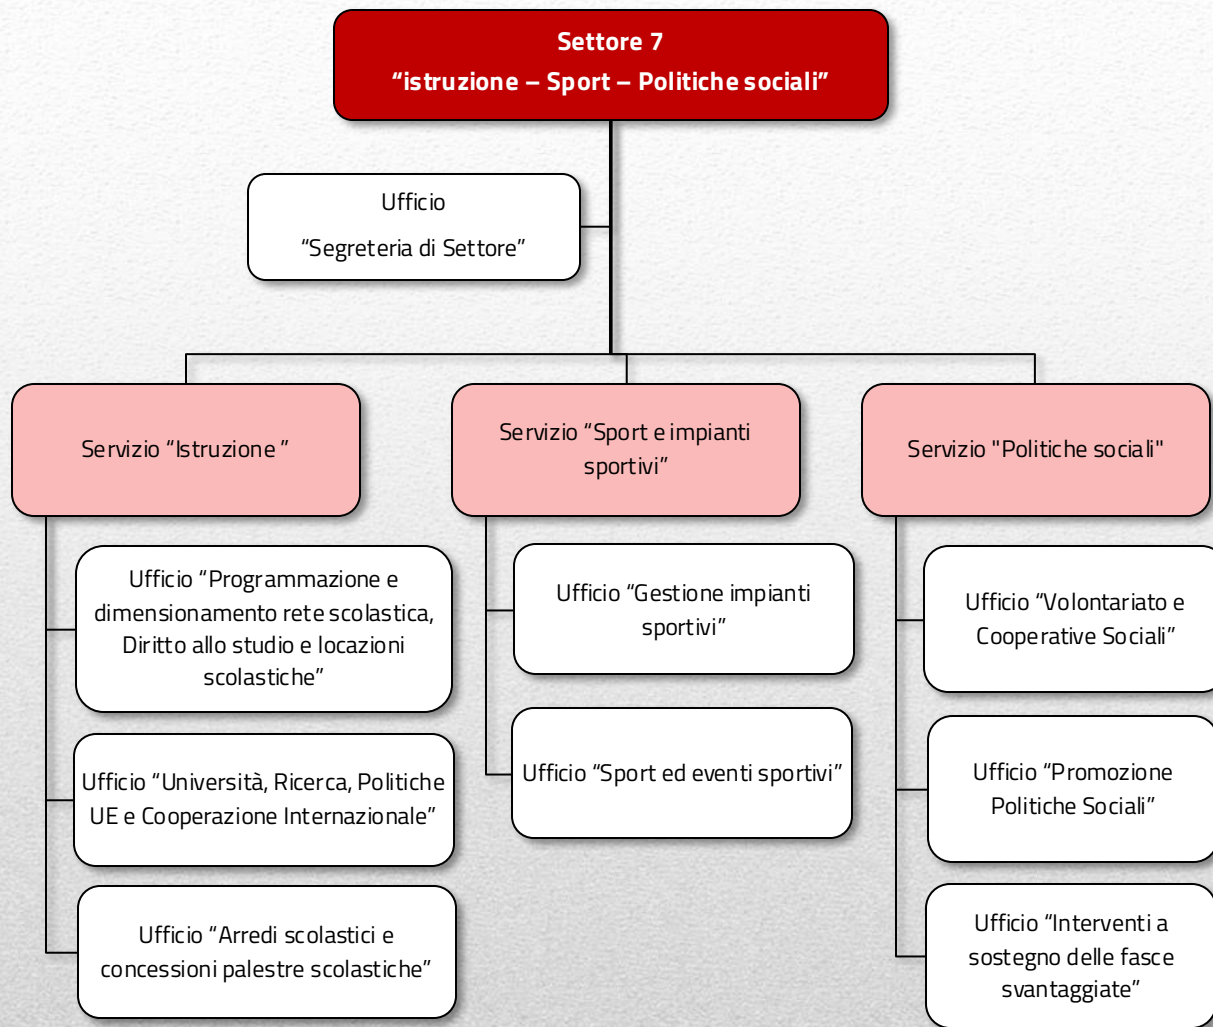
Settore 7
“istruzione – Sport – Politiche sociali”

Ufficio
“Segreteria di Settore”

Servizio “Istruzione ”

Ufficio “Programmazione e dimensionamento rete scolastica, Diritto allo studio e locazioni scolastiche”

Ufficio “Università, Ricerca, Politiche UE e Cooperazione Internazionale”

Ufficio “Arredi scolastici e concessioni palestre scolastiche”

Servizio “Sport e impianti sportivi”

Ufficio “Gestione impianti sportivi”

Ufficio “Sport ed eventi sportivi”

Servizio "Politiche sociali"

Ufficio “Volontariato e Cooperative Sociali”

Ufficio “Promozione Politiche Sociali”

Ufficio “Interventi a sostegno delle fasce svantaggiate”